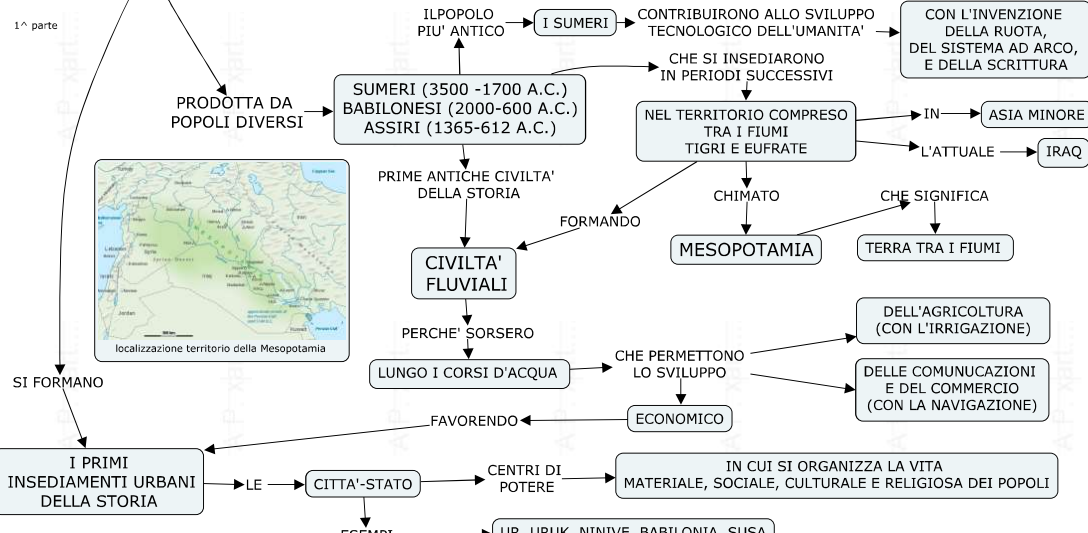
1^ parte

ILPOPOLO PIU' ANTICO

I SUMERI

CONTRIBUIRONO ALLO SVILUPPO TECNOLOGICO DELL'UMANITA'

CON L'INVENZIONE DELLA RUOTA, DEL SISTEMA AD ARCO, E DELLA SCRITTURA

PRODOTTA DA POPOLI DIVERSI

SUMERI (3500 -1700 A.C.)
BABILONESI (2000-600 A.C.)
ASSIRI (1365-612 A.C.)

CHE SI INSEDIARONO IN PERIODI SUCCESSIVI

NEL TERRITORIO COMPRESO TRA I FIUMI TIGRI E EUFRATE

IN

ASIA MINORE

L'ATTUALE

IRAQ

PRIME ANTICHE CIVILTA' DELLA STORIA

CHIMATO

CHE SIGNIFICA

FORMANDO

MESOPOTAMIA

TERRA TRA I FIUMI

CIVILTA' FLUVIALI

localizzazione territorio della Mesopotamia

PERCHE' SORSERO

DELL'AGRICOLTURA (CON L'IRRIGAZIONE)

LUNGO I CORSI D'ACQUA

CHE PERMETTONO LO SVILUPPO

DELLE COMUNICAZIONI E DEL COMMERCIO (CON LA NAVIGAZIONE)

SI FORMANO

FAVORENDO

ECONOMICO

I PRIMI INSEDIAMENTI URBANI DELLA STORIA

LE

CITTA'-STATO

CENTRI DI POTERE

IN CUI SI ORGANIZZA LA VITA MATERIALE, SOCIALE, CULTURALE E RELIGIOSA DEI POPOLI

ESEMPI

UR, URUK, NINIVE, BABILONIA, SUSA